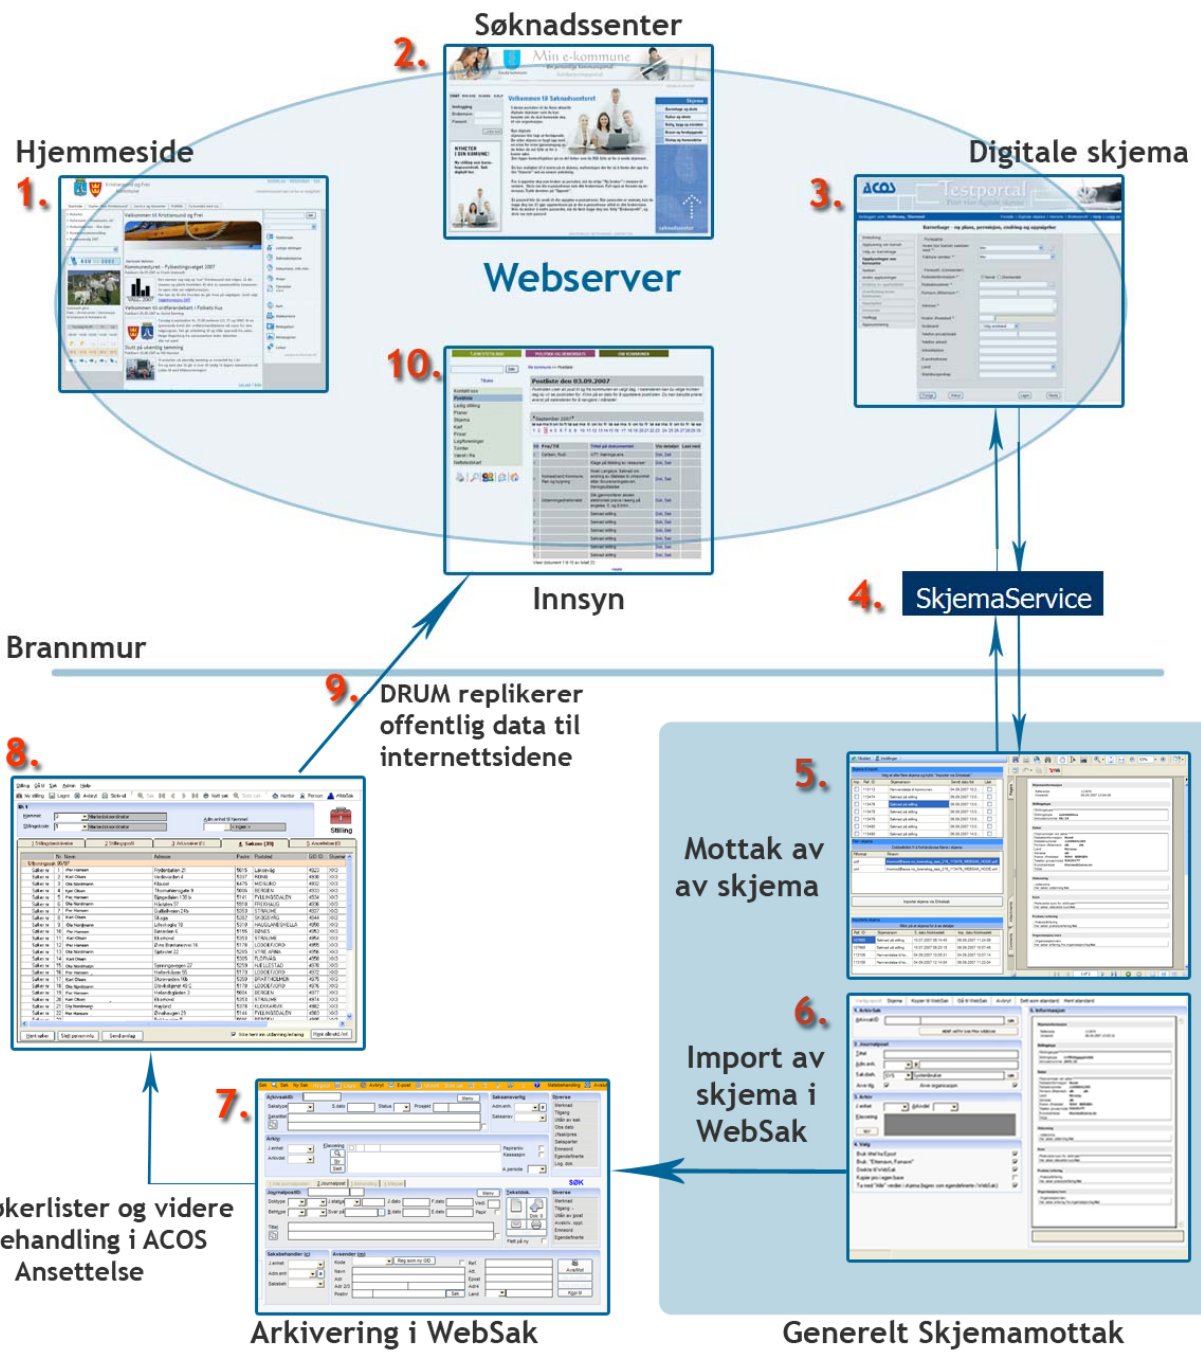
Søknadssenter

2.

Hjemmeside

1.

Digitale skjema

3.

Webserver

10.

Innsyn

4. SkjemaService

Brannmur

9. DRUM replikerer offentlig data til internettsidene

8.

5.

Mottak av av skjema

6.

Import av skjema i WebSak

7.

økerlister og videre behandling i ACOS Ansettelse

Arkivering i WebSak

Generelt Skjemamottak